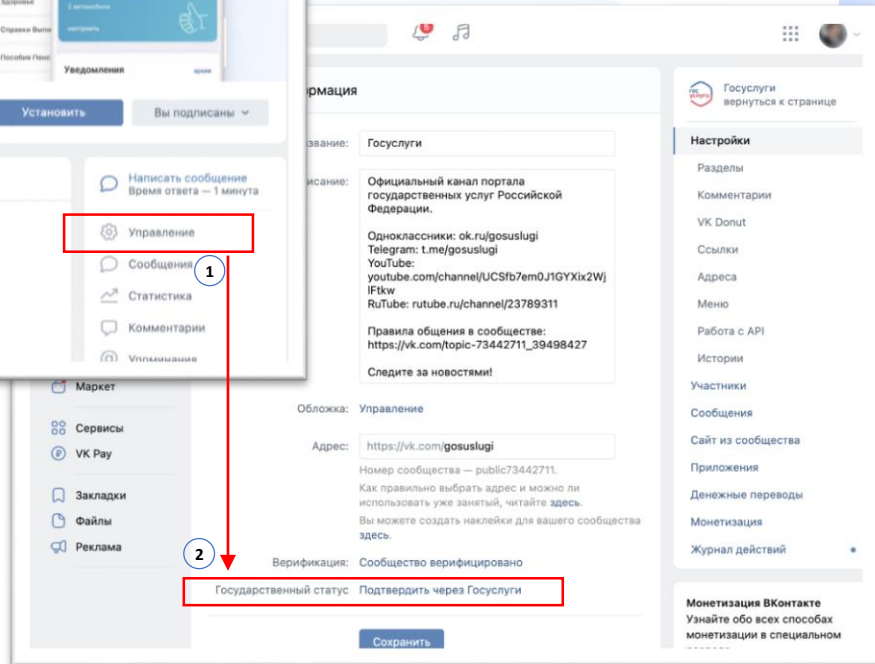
Адреса
Справки Выпи
Пособия Пенс
2 автоответа
настроить
Уведомления
архив
Установить
Вы подписаны
Написать сообщение
Время ответа — 1 минута
Управление
Сообщения
Статистика
Комментарии
Упоминания
1
2
5
Маркет
Сервисы
VK Pay
Закладки
Файлы
Реклама
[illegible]формация
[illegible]звание: Госуслуги
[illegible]исание: Официальный канал портала государственных услуг Российской Федерации.

Одноклассники: ok.ru/gosuslugi
Telegram: t.me/gosuslugi
YouTube: youtube.com/channel/UCSfb7em0J1GYXix2WjlFtkw
RuTube: rutube.ru/channel/23789311

Правила общения в сообществе: https://vk.com/topic-73442711_39498427

Следите за новостями!
Обложка: Управление
Адрес: https://vk.com/gosuslugi
Номер сообщества — public73442711.
Как правильно выбрать адрес и можно ли использовать уже занятый, читайте здесь.
Вы можете создать наклейки для вашего сообщества здесь.
Верификация: Сообщество верифицировано
Государственный статус Подтвердить через Госуслуги
Сохранить
Госуслуги
вернуться к странице
Настройки
Разделы
Комментарии
VK Donut
Ссылки
Адреса
Меню
Работа с API
Истории
Участники
Сообщения
Сайт из сообщества
Приложения
Денежные переводы
Монетизация
Журнал действий
Монетизация ВКонтакте
Узнайте обо всех способах монетизации в специальном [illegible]